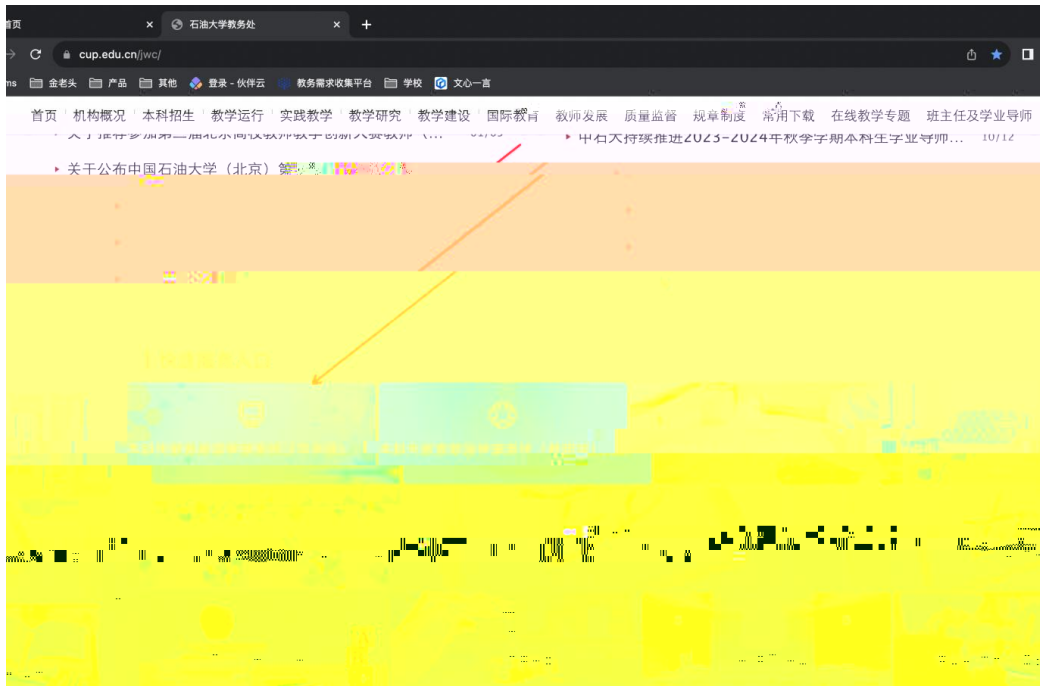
首页 ×
石油大学教务处 ×
+

cup.edu.cn/jwc/

ms 金老头 产品 其他 登录 - 伙伴云 教务需求收集平台 学校 文心一言

首页 | 机构概况 | 本科招生 | 教学运行 | 实践教学 | 教学研究 | 教学建设 | 国际教育 | 教师发展 | 质量监督 | 规章制度 | 常用下载 | 在线教学专题 | 班主任及学业导师

关于推荐参加第三届北京高校教师教学创新大赛教师（... 01/05
中石大持续推进2023-2024年秋季学期本科生学业导师... 10/12

关于公布中国石油大学（北京）第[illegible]